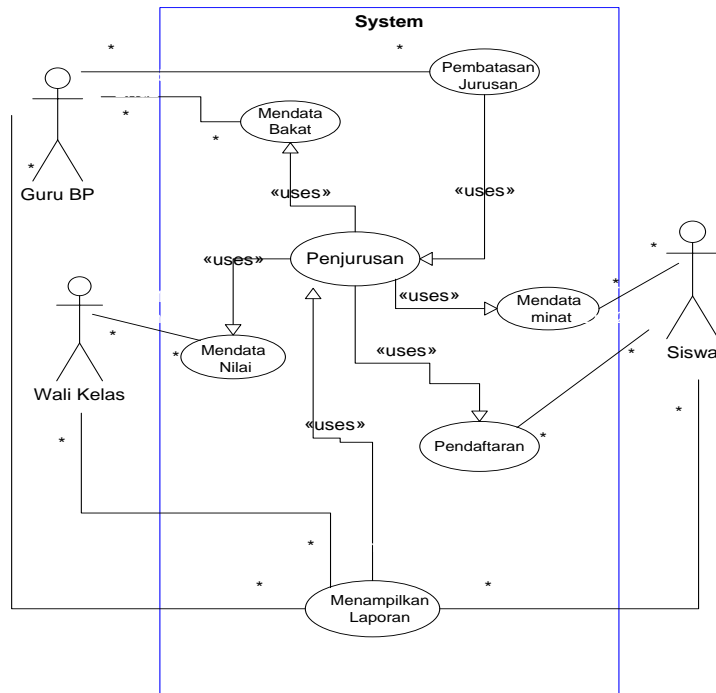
System

Guru BP

Wali Kelas

Siswa

Pembatasan Jurusan

Mendata Bakat

«uses»

«uses»

«uses»

Penjurusan

«uses»

Mendata minat

Mendata Nilai

«uses»

«uses»

Pendaftaran

Menampilkan Laporan

*
*
*
*
*
*
*
*
*
*
*
*
*
*
*
*